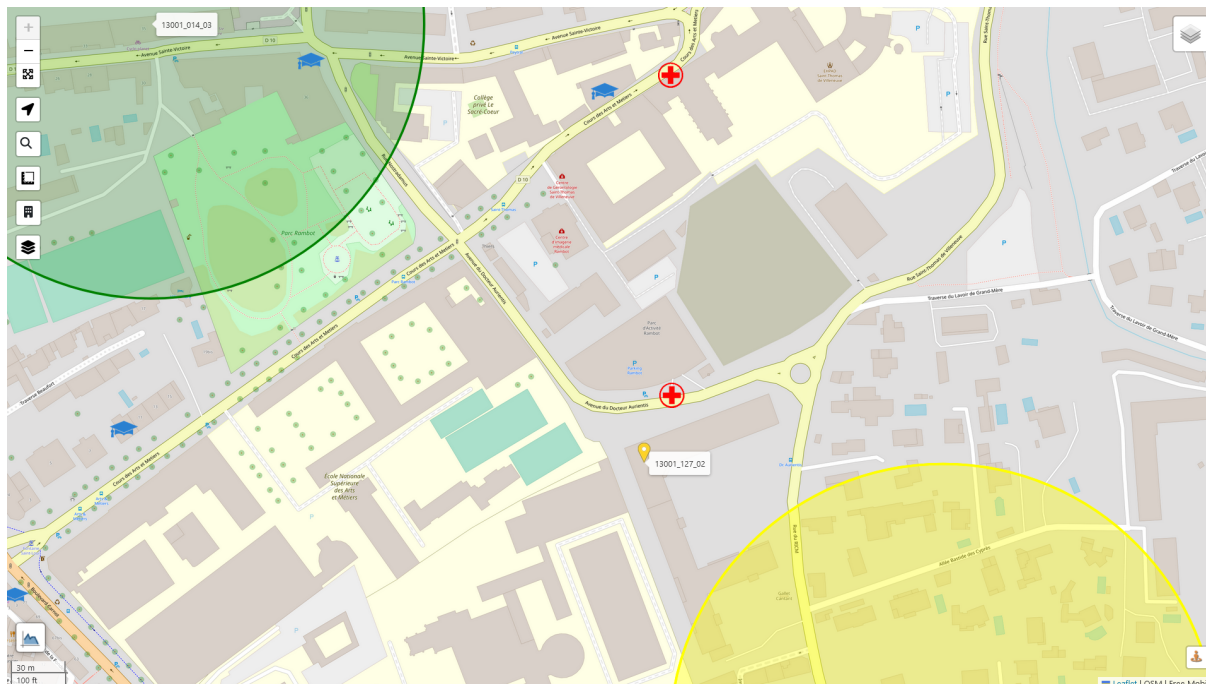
+
−
13001_014_03
Avenue Sainte-Victoire
Avenue Sainte-Victoire
Collège privé Le Sacré-Cœur
Cours des Arts et Métiers
Parc Rambot
Cours des Arts et Métiers
Avenue du Docteur Aurientis
Centre d'imagerie médicale Rambot
Parc d'Activité Rambot
Parking Rambot
Avenue du Docteur Aurientis
Rue Saint-Thomas de Villeneuve
Traverse du Lavoir de Grand-Mère
Traverse du Lavoir de Grand-Mère
Traverse Baudin
Cours des Arts et Métiers
École Nationale Supérieure des Arts et Métiers
13001_127_02
Rue du RICM
Allée Barnabé des Cyprès
30 m
100 ft
Leaflet | OSM | Fren Mobi